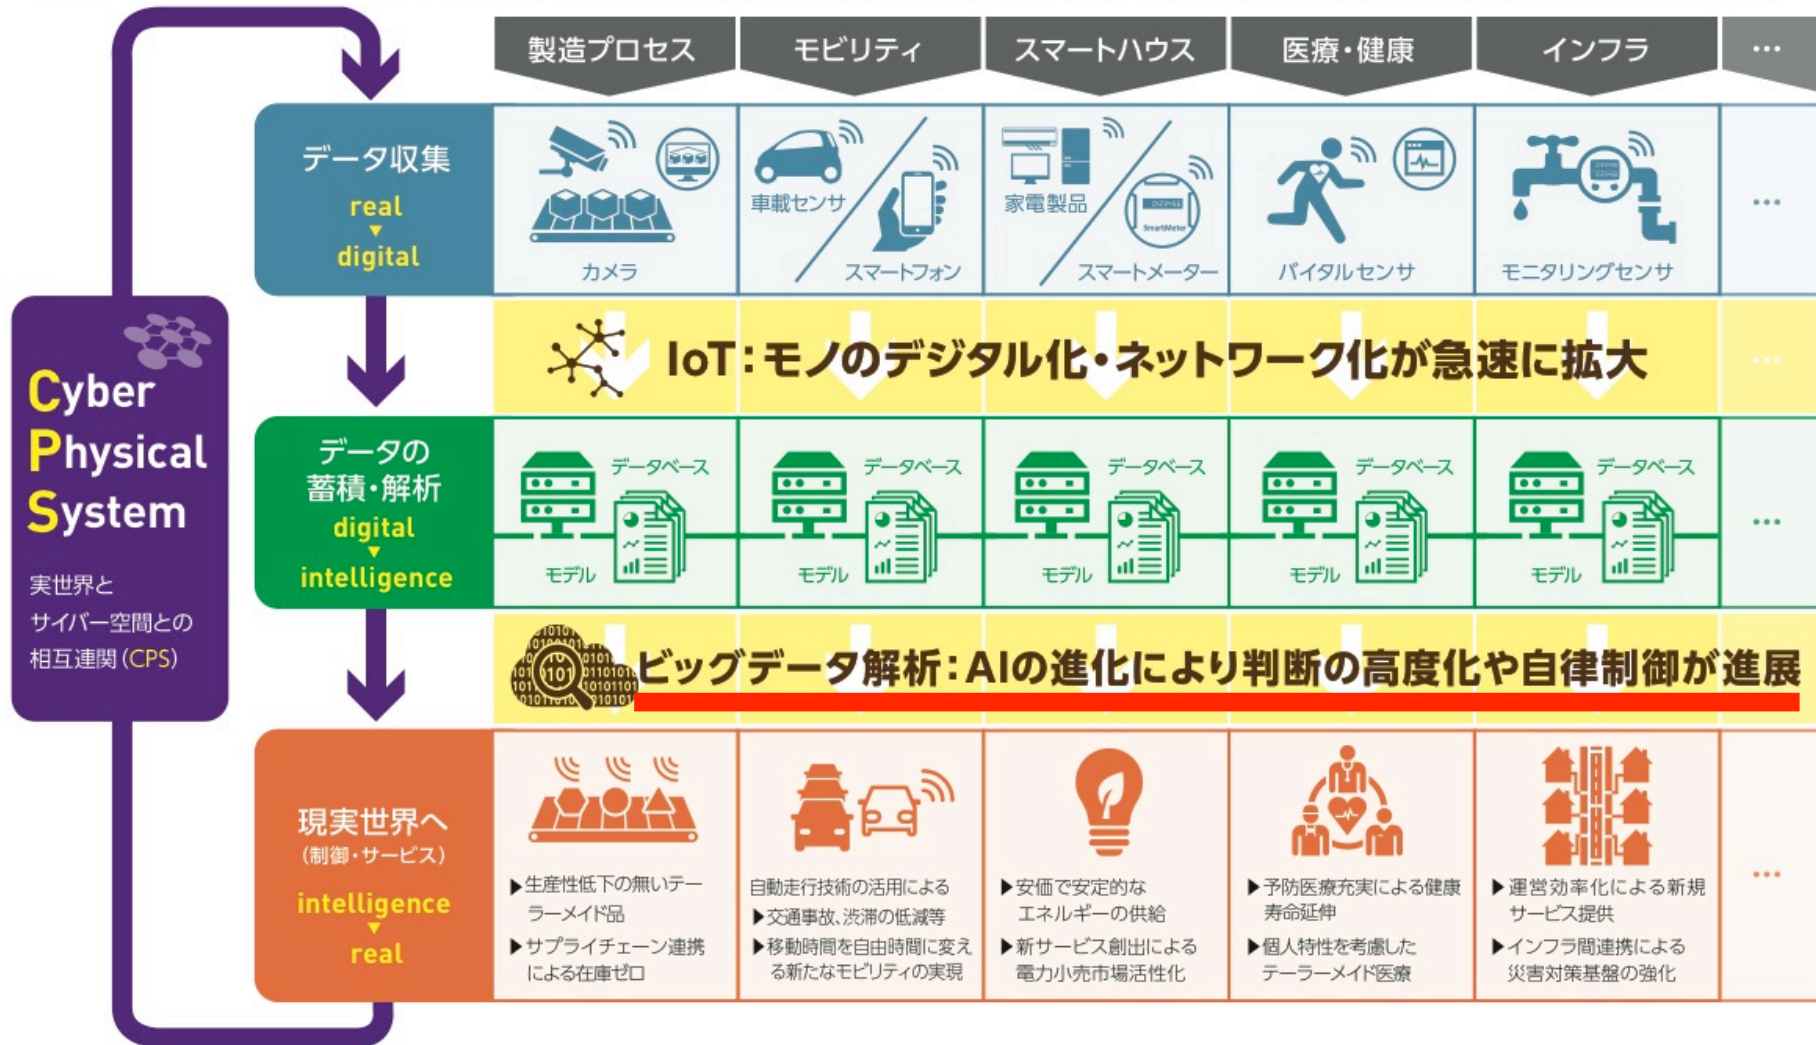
Cyber
Physical
System

実世界と
サイバー空間との
相互連関（CPS）

製造プロセス
モビリティ
スマートハウス
医療・健康
インフラ
…

データ収集
real
digital

カメラ
車載センサ
スマートフォン
家電製品
スマートメーター
バイタルセンサ
モニタリングセンサ
…

IoT：モノのデジタル化・ネットワーク化が急速に拡大
…

データの
蓄積・解析
digital
intelligence

データベース
モデル
データベース
モデル
データベース
モデル
データベース
モデル
データベース
モデル
…

ビッグデータ解析：AIの進化により判断の高度化や自律制御が進展

現実世界へ
（制御・サービス）
intelligence
real

▶生産性低下の無いテーラーメイド品
▶サプライチェーン連携による在庫ゼロ

自動走行技術の活用による
▶交通事故、渋滞の低減等
▶移動時間を自由時間に変える新たなモビリティの実現

▶安価で安定的なエネルギーの供給
▶新サービス創出による電力小売市場活性化

▶予防医療充実による健康寿命延伸
▶個人特性を考慮したテーラーメイド医療

▶運営効率化による新規サービス提供
▶インフラ間連携による災害対策基盤の強化

…